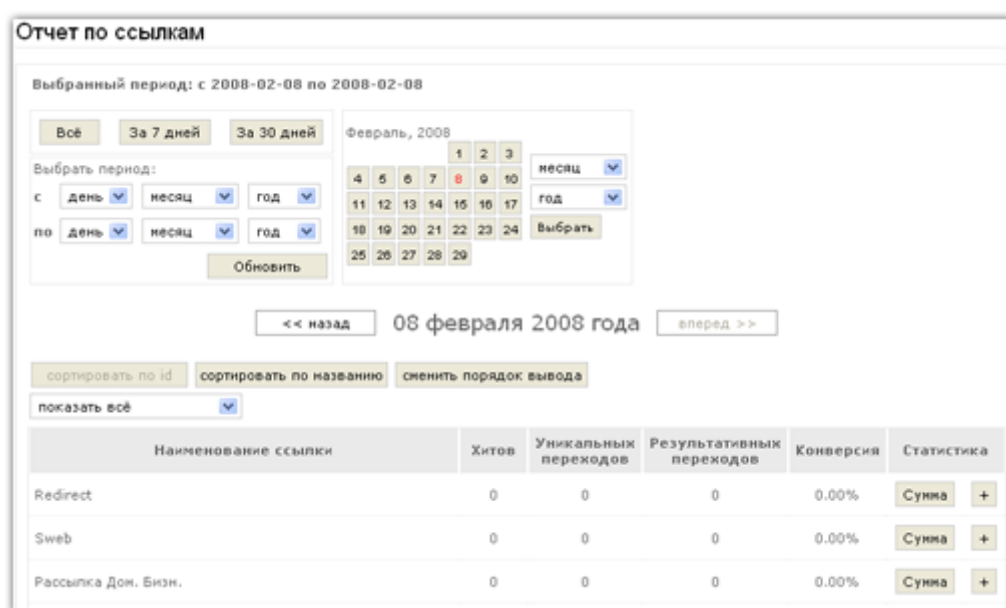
Отчет по ссылкам

Выбранный период: с 2008-02-08 по 2008-02-08

Всё | За 7 дней | За 30 дней

Выбрать период:
с день месяц год
по день месяц год
Обновить

Февраль, 2008

| | | | | 1 | 2 | 3 |
|---|---|---|---|---|---|---|
| 4 | 5 | 6 | 7 | 8 | 9 | 10 |
| 11 | 12 | 13 | 14 | 15 | 16 | 17 |
| 18 | 19 | 20 | 21 | 22 | 23 | 24 |
| 25 | 26 | 27 | 28 | 29 | | |

месяц
год
Выбрать

<< назад 08 февраля 2008 года вперед >>

сортировать по id | сортировать по названию | сменить порядок вывода

показать всё

| Наименование ссылки | Хитов | Уникальных переходов | Результативных переходов | Конверсия | Статистика |
|---|---|---|---|---|---|
| Redirect | 0 | 0 | 0 | 0.00% | Сумма + |
| Sweb | 0 | 0 | 0 | 0.00% | Сумма + |
| Рассылка Дом. Бизн. | 0 | 0 | 0 | 0.00% | Сумма + |